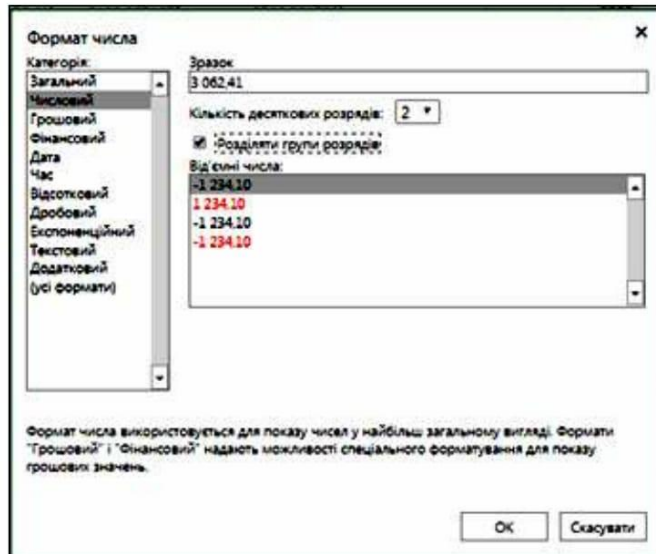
Формат числа
×
Категорія:
Загальний
Числовий
Грошовий
Фінансовий
Дата
Час
Відсотковий
Дробовий
Експоненційний
Текстовий
Додатковий
(усі формати)

Зразок
3 062,41
Кількість десяткових розрядів: 2
Розділяти групи розрядів
Від'ємні числа:
-1 234,10
1 234,10
-1 234,10
-1 234,10

Формат числа використовується для показу чисел у найбільш загальному вигляді. Формати "Грошовий" і "Фінансовий" надають можливості спеціального форматування для показу грошових значень.

OK
Скасувати